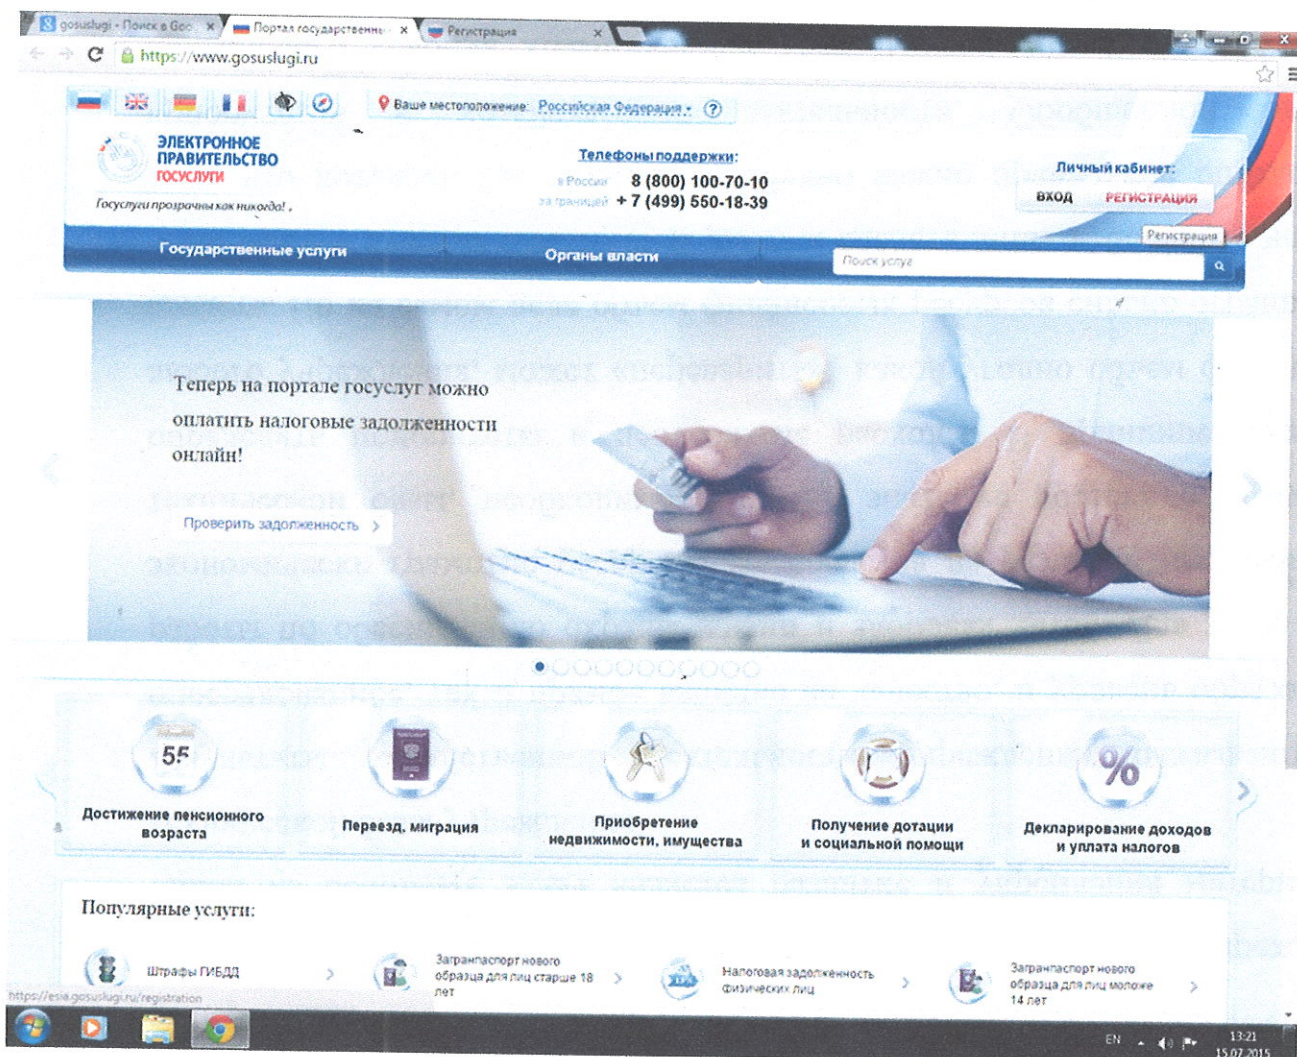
gosuslugi - Поиск в Goo ×
Портал государственны ×
Регистрация ×

https://www.gosuslugi.ru

Ваше местоположение: Российская Федерация ?

ЭЛЕКТРОННОЕ ПРАВИТЕЛЬСТВО
ГОСУСЛУГИ
Госуслуги прозрачны как никогда!

Телефоны поддержки:
в России 8 (800) 100-70-10
за границей + 7 (499) 550-18-39

Личный кабинет:
ВХОД РЕГИСТРАЦИЯ
Регистрация

Государственные услуги
Органы власти
Поиск услуг

Теперь на портале госуслуг можно оплатить налоговые задолженности онлайн!

Проверить задолженность

55
Достижение пенсионного возраста

Переезд, миграция

Приобретение недвижимости, имущества

Получение дотации и социальной помощи

%
Декларирование доходов и уплата налогов

Популярные услуги:

Штрафы ГИБДД

Загранпаспорт нового образца для лиц старше 18 лет

Налоговая задолженность физических лиц

Загранпаспорт нового образца для лиц моложе 14 лет

https://esia.gosuslugi.ru/registration

EN 13:21 15.07.2015